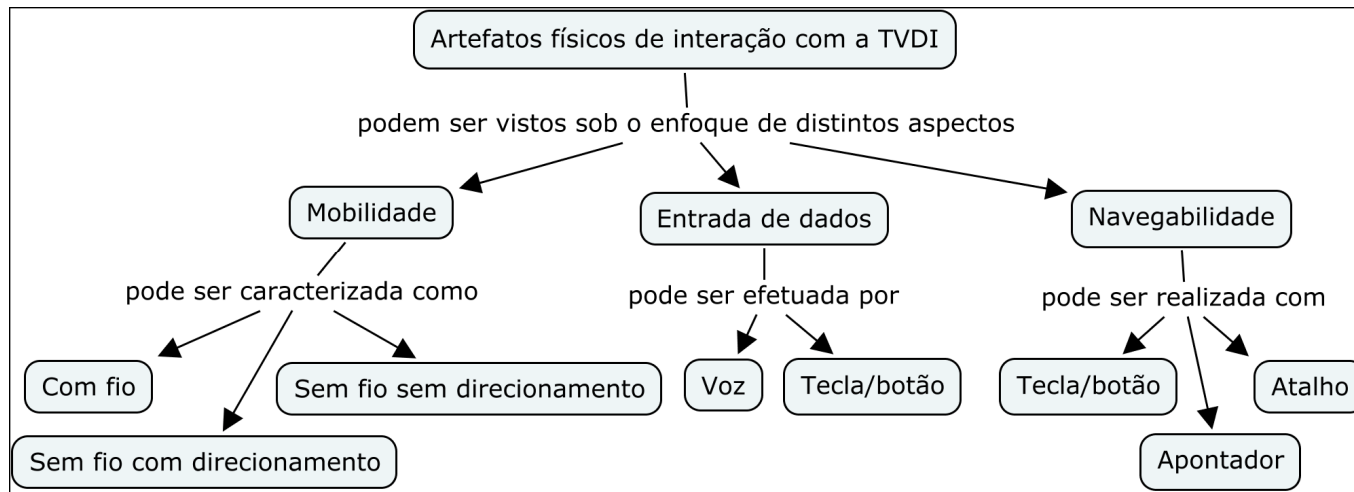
Artefatos físicos de interação com a TVDI

podem ser vistos sob o enfoque de distintos aspectos

Mobilidade

pode ser caracterizada como

Com fio

Sem fio sem direcionamento

Sem fio com direcionamento

Entrada de dados

pode ser efetuada por

Voz

Tecla/botão

Navegabilidade

pode ser realizada com

Tecla/botão

Apontador

Atalho